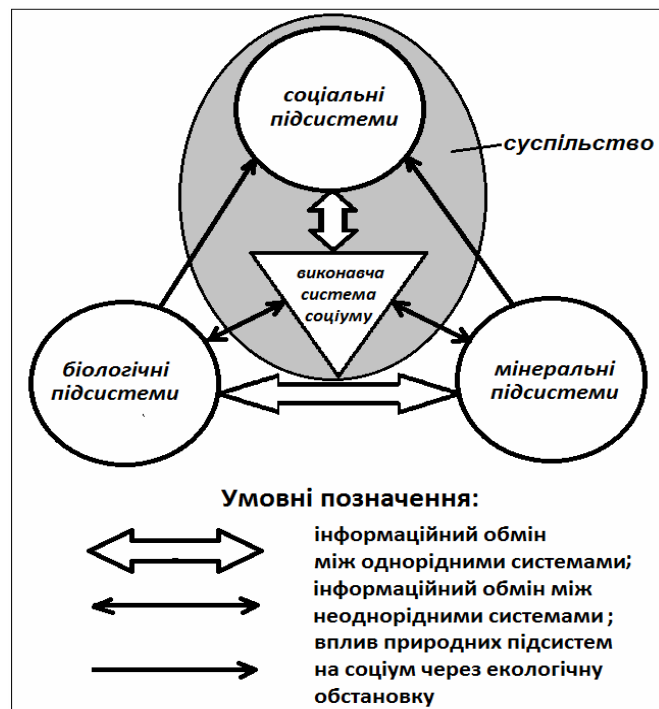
соціальні підсистеми

суспільство

виконавча система соціуму

біологічні підсистеми

мінеральні підсистеми

Умовні позначення:

інформаційний обмін між однорідними системами;

інформаційний обмін між неоднорідними системами ;

вплив природних підсистем на соціум через екологічну обстановку